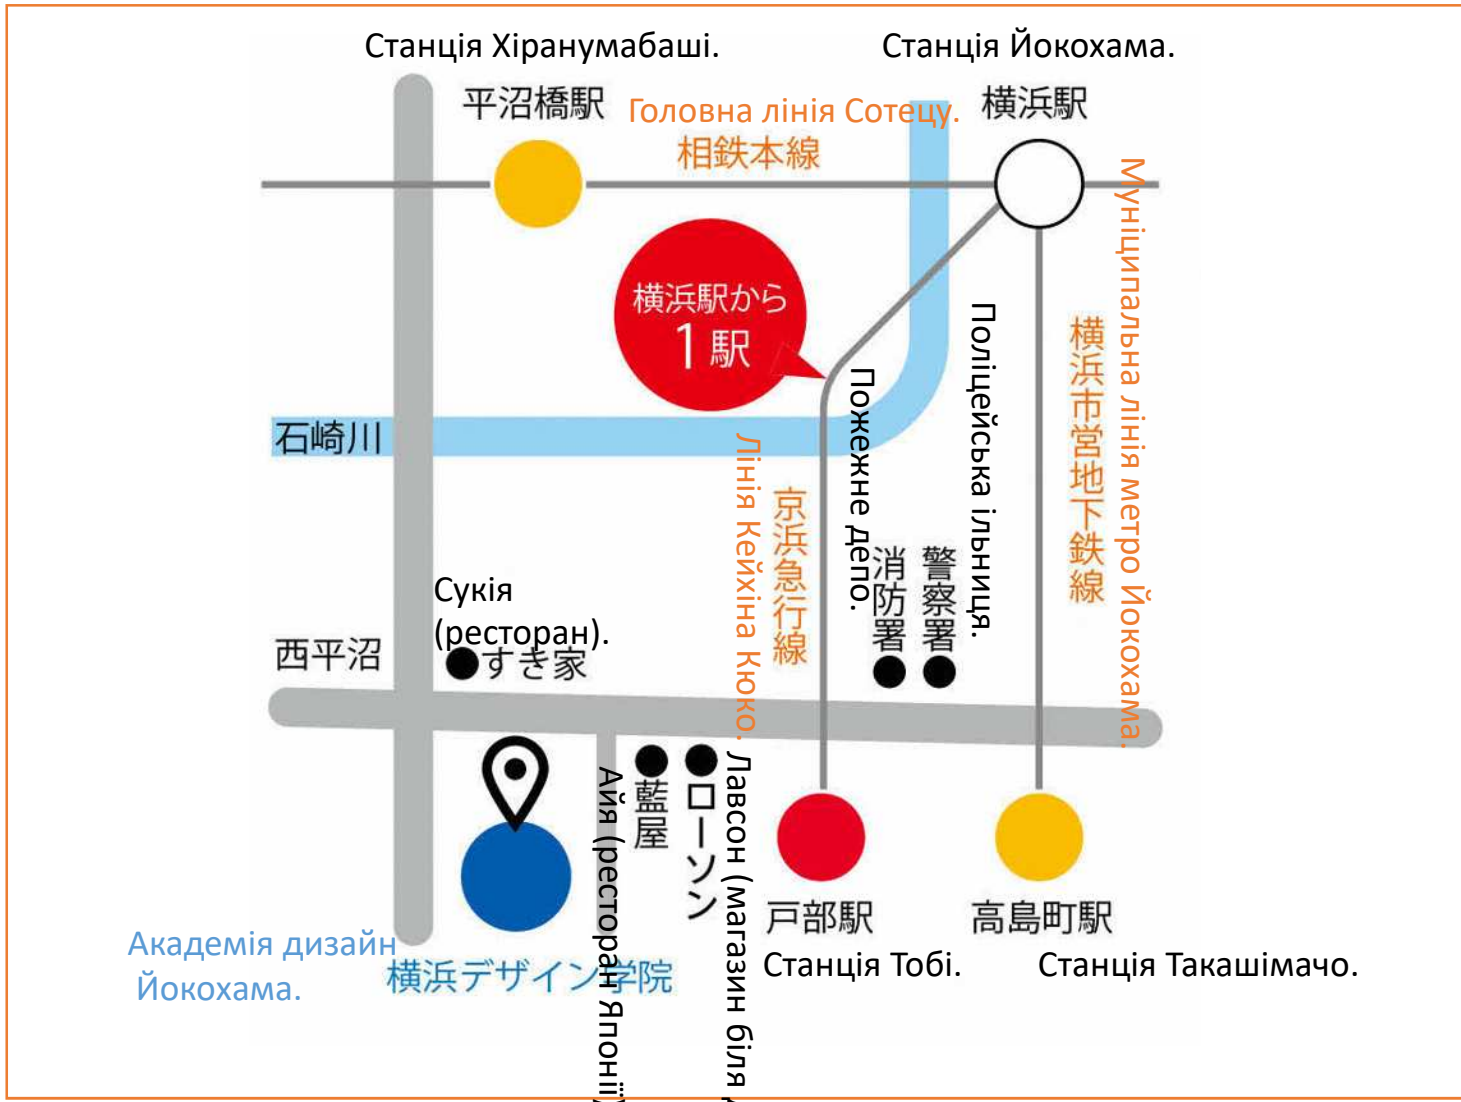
Станція Хіранумабаші.
平沼橋駅
Головна лінія Сотецу.
相鉄本線
Станція Йокохама.
横浜駅
Муніципальна лінія метро Йокохама.
横浜市営地下鉄線
横浜駅から
1駅
石崎川
Поліцейська ільниця.
警察署
Пожежне депо.
消防署
Лінія Кейкіна Кюко.
京浜急行線
Сукія (ресторан).
すき家
西平沼
Лавсон (магазин біля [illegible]
ローソン
Айя (ресторан Японії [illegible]
藍屋
戸部駅
Станція Тобі.
高島町駅
Станція Такашімачо.
Академія дизайн Йокохама.
横浜デザイン学院